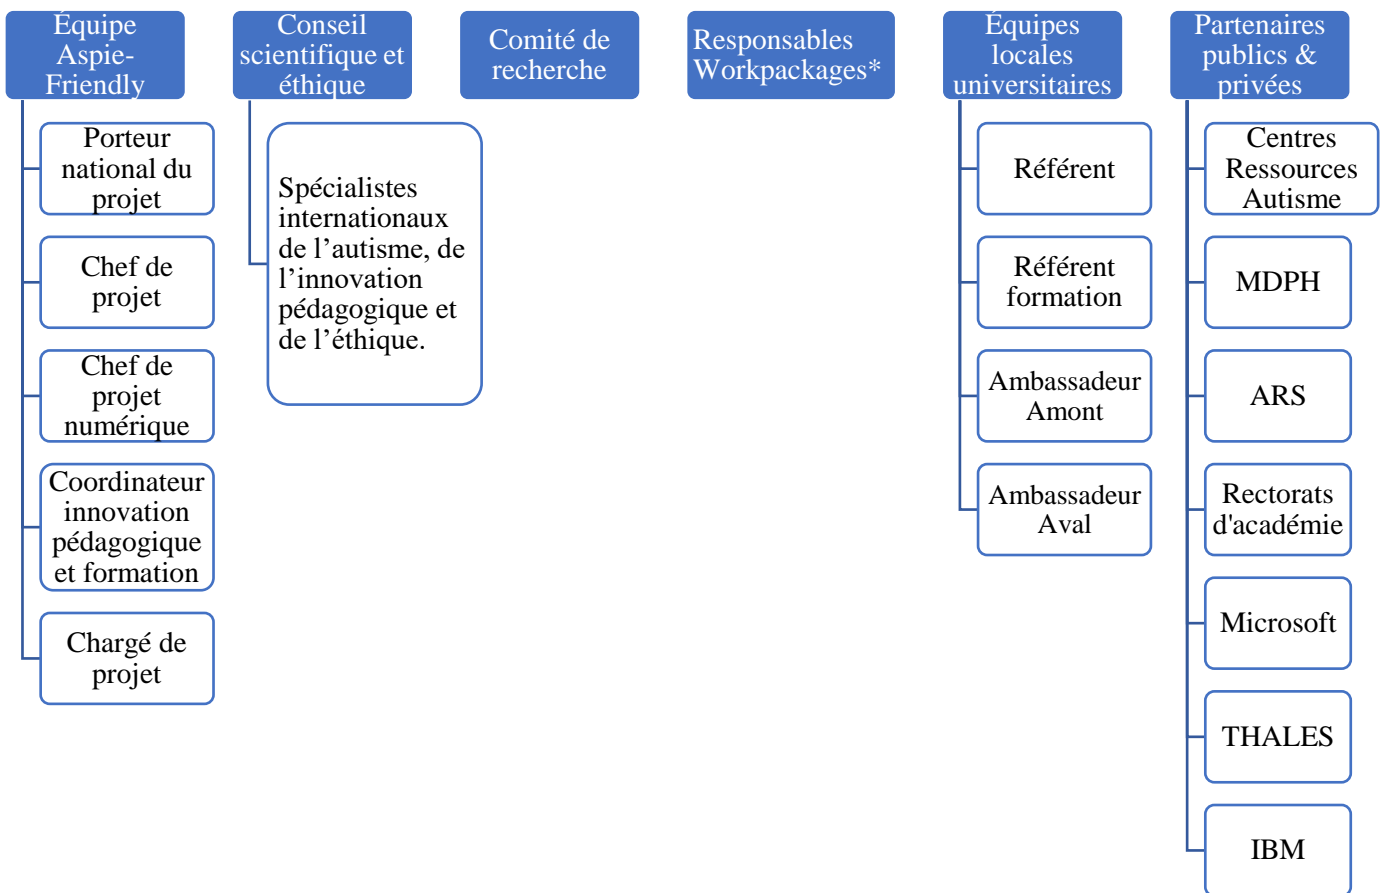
Équipe Aspie-Friendly

Porteur national du projet

Chef de projet

Chef de projet numérique

Coordinateur innovation pédagogique et formation

Chargé de projet

Conseil scientifique et éthique

Spécialistes internationaux de l'autisme, de l'innovation pédagogique et de l'éthique.

Comité de recherche

Responsables Workpackages*

Équipes locales universitaires

Référent

Référent formation

Ambassadeur Amont

Ambassadeur Aval

Partenaires publics & privées

Centres Ressources Autisme

MDPH

ARS

Rectorats d'académie

Microsoft

THALES

IBM